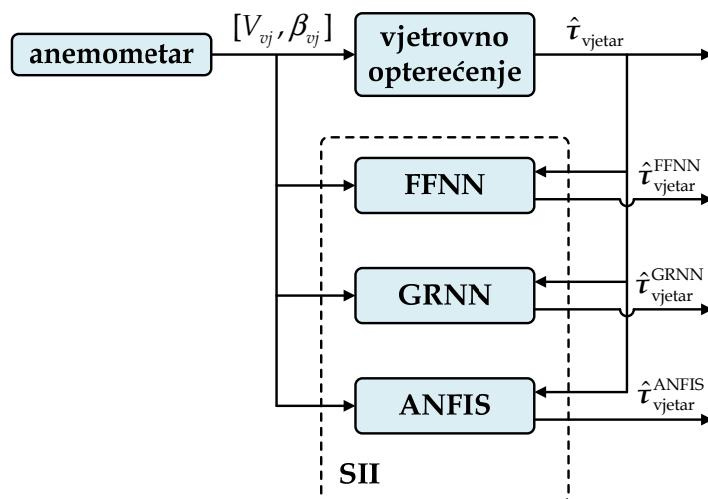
anemometar

$[V_{vj}, \beta_{vj}]$

vjetrovno opterećenje

$\hat{\tau}_{\text{vjetar}}$

FFNN

$\hat{\tau}_{\text{vjetar}}^{\text{FFNN}}$

GRNN

$\hat{\tau}_{\text{vjetar}}^{\text{GRNN}}$

ANFIS

$\hat{\tau}_{\text{vjetar}}^{\text{ANFIS}}$

SII